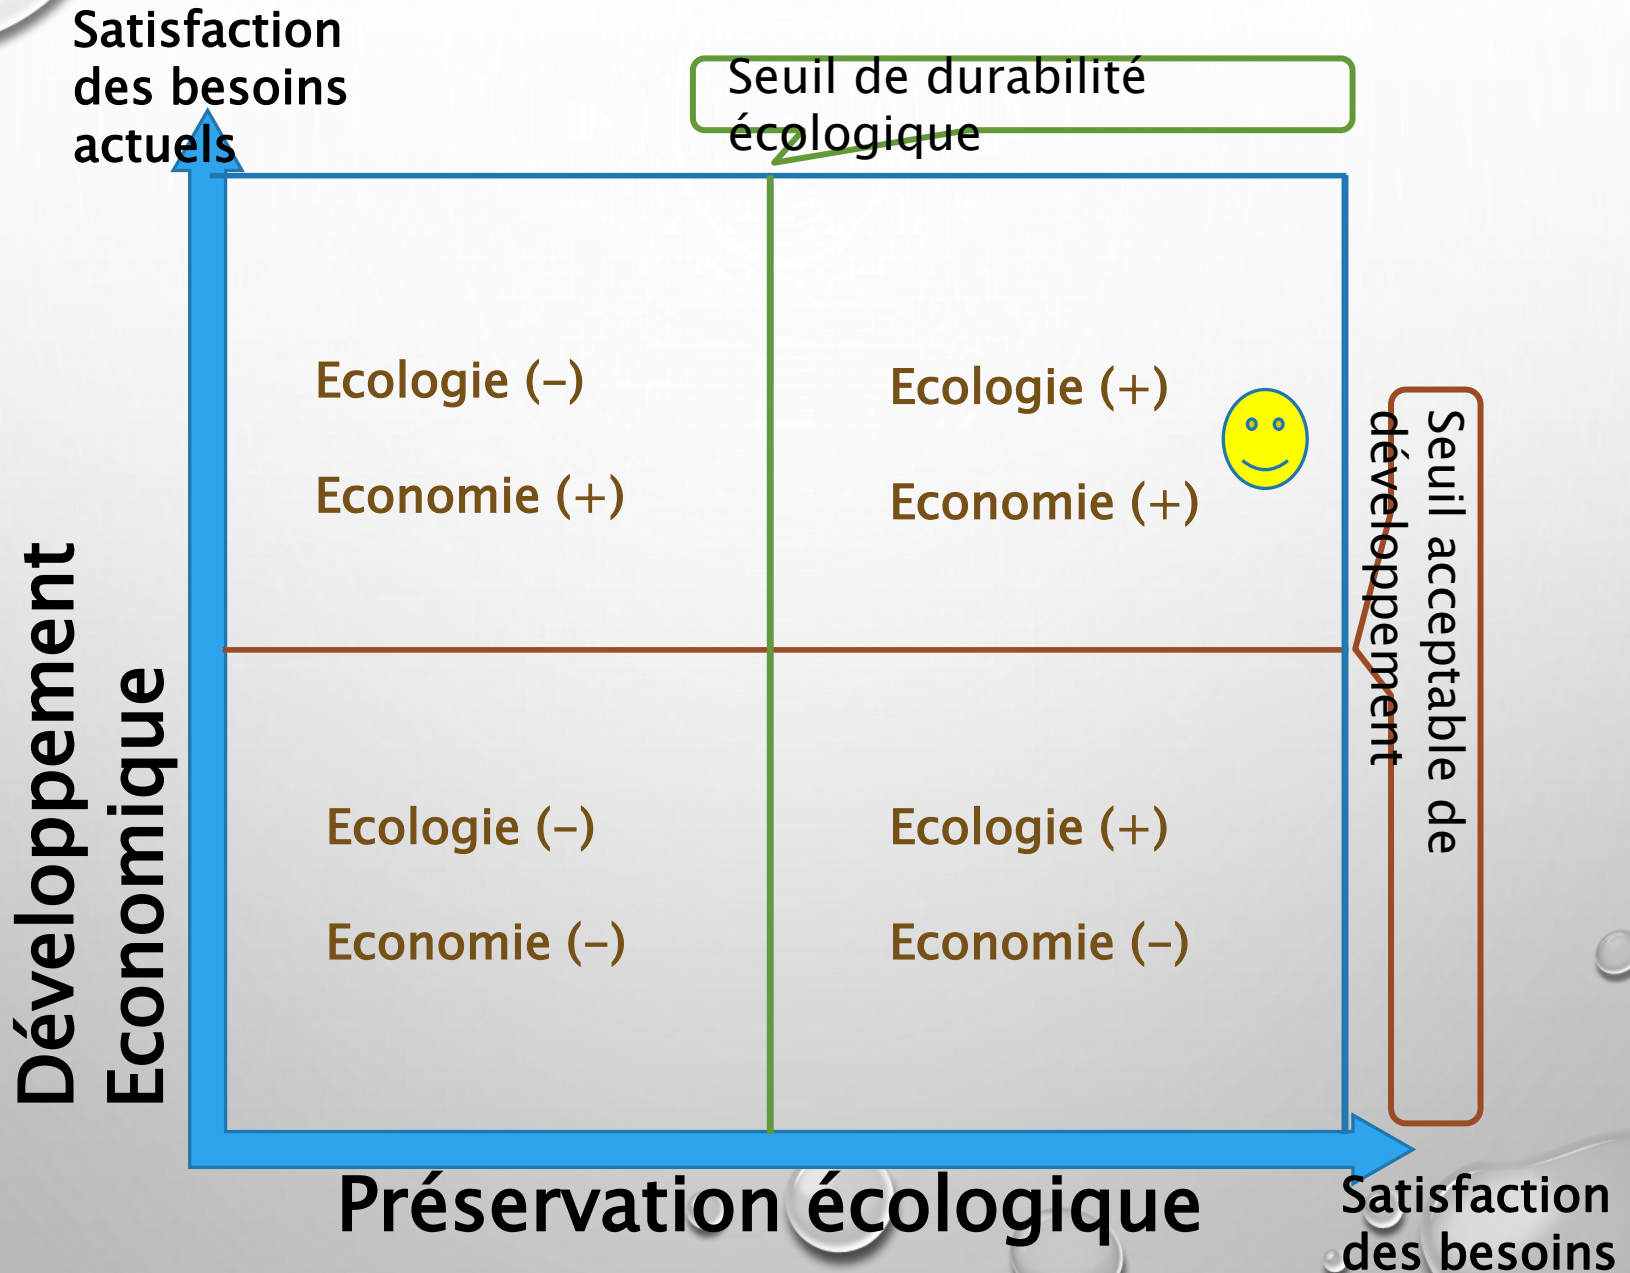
Satisfaction des besoins actuels

Seuil de durabilité écologique

Ecologie (–)

Economie (+)

Ecologie (+)

Economie (+)

Seuil acceptable de développement

Ecologie (–)

Economie (–)

Ecologie (+)

Economie (–)

Développement Economique

Préservation écologique

Satisfaction des besoins